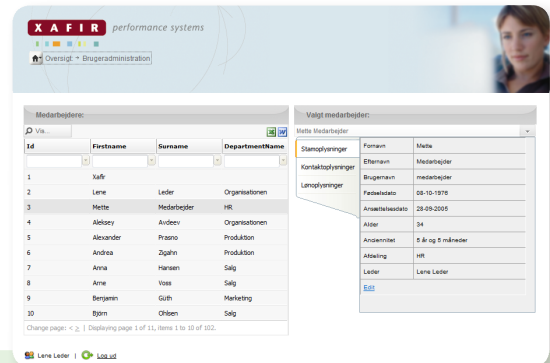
XAFIR performance systems

Oversigt → Brugeradministration

Medarbejdere:

Vis...

| Id | Firstname | Surname | DepartmentName |
|---|---|---|---|
| 1 | Xafir | | |
| 2 | Lene | Leder | Organisationen |
| 3 | Mette | Medarbejder | HR |
| 4 | Aleksey | Avdeev | Organisationen |
| 5 | Alexander | Prasno | Produktion |
| 6 | Andrea | Zigahn | Produktion |
| 7 | Anna | Hansen | Salg |
| 8 | Arne | Voss | Salg |
| 9 | Benjamin | Güth | Marketing |
| 10 | Bjørn | Ohlsen | Salg |

Change page: < > | Displaying page 1 of 11, items 1 to 10 of 102.

Valgt medarbejder:

Mette Medarbejder

Stamoplysninger
Kontaktoplysninger
Lønoplysninger

| | |
|---|---|
| Fornavn | Mette |
| Efternavn | Medarbejder |
| Brugernavn | medarbejder |
| Fødselsdato | 08-10-1976 |
| Ansættelsesdato | 28-09-2005 |
| Alder | 34 |
| Anciennitet | 5 år og 5 måneder |
| Afdeling | HR |
| Leder | Lene Leder |

Edit

Lene Leder | Log ud